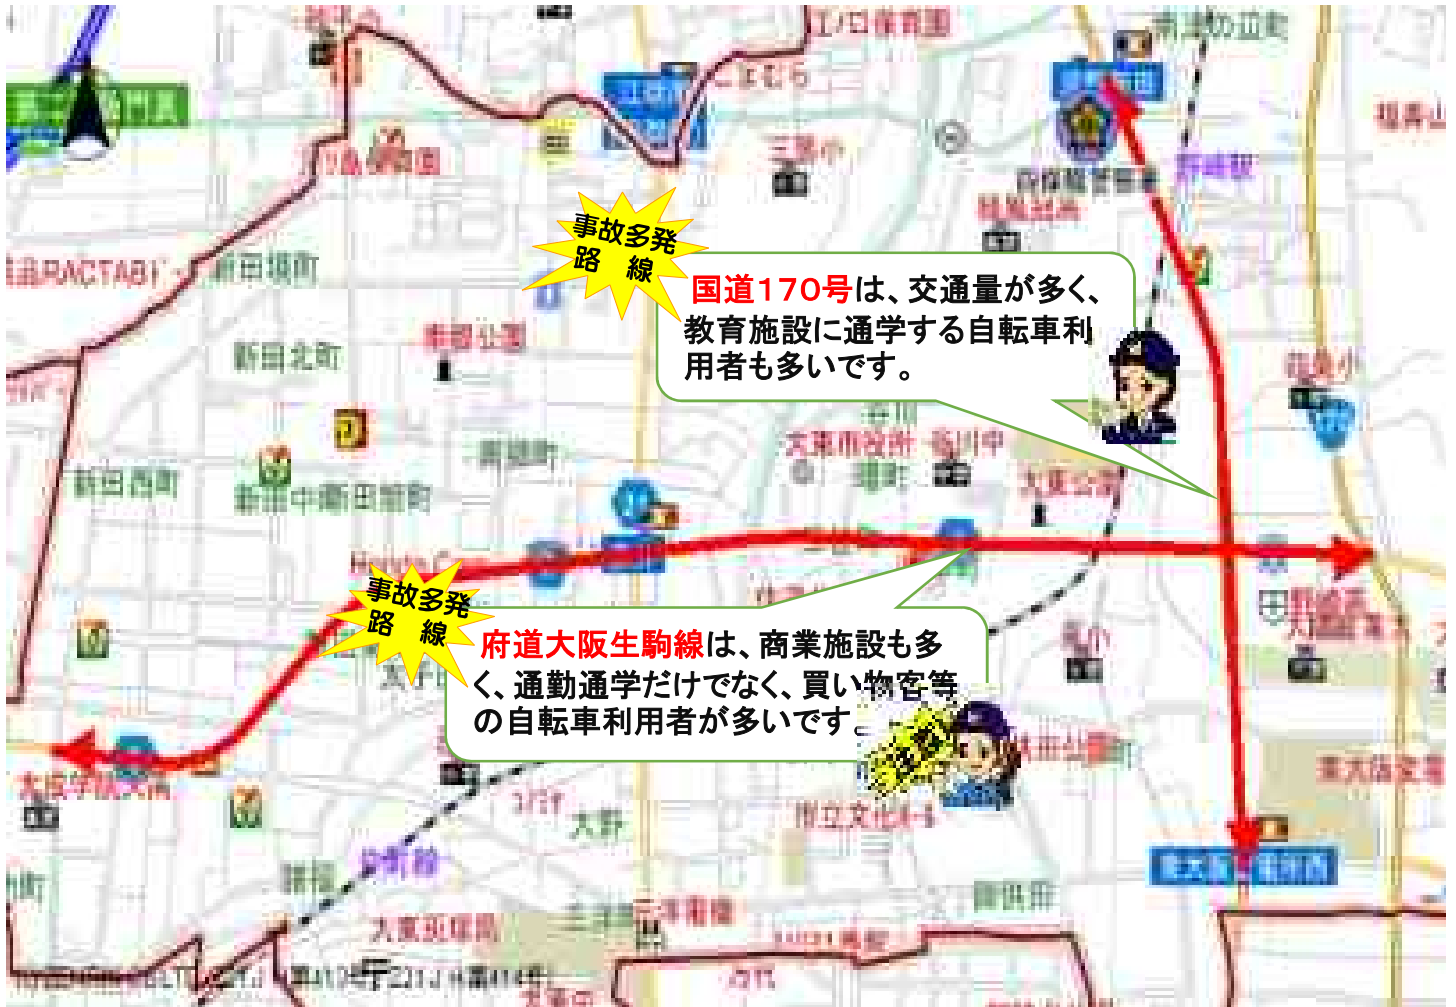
事故多発路　線

国道170号は、交通量が多く、教育施設に通学する自転車利用者も多いです。

事故多発路　線

府道大阪生駒線は、商業施設も多く、通勤通学だけでなく、買い物客等の自転車利用者が多いです。

新田北町

新田西町

新田中町

新田旭町

大野

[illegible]